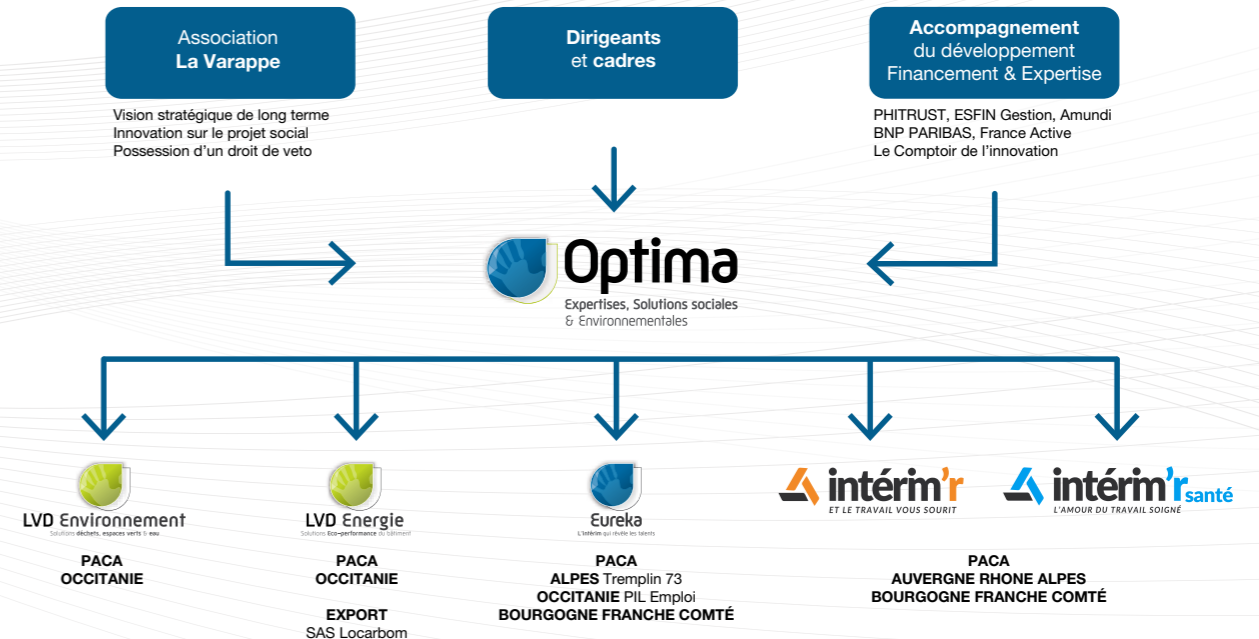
Association
**La Varappe**

Vision stratégique de long terme
Innovation sur le projet social
Possession d'un droit de veto

**Dirigeants**
et **cadres**

**Accompagnement**
du développement
Financement & Expertise

PHITRUST, ESFIN Gestion, Amundi
BNP PARIBAS, France Active
Le Comptoir de l'innovation

Optima
Expertises, Solutions sociales
& Environnementales

LVD Environnement
Solutions déchets, espaces verts & eau

PACA
OCCITANIE

LVD Energie
Solutions Eco-performance du bâtiment

PACA
OCCITANIE

EXPORT
SAS Locarbom

Eureka
L'intérim qui révèle les talents

PACA
ALPES Tremplin 73
OCCITANIE PIL Emploi
BOURGOGNE FRANCHE COMTÉ

intérim'r
ET LE TRAVAIL VOUS SOURIT

intérim'r santé
L'AMOUR DU TRAVAIL SOIGNÉ

PACA
AUVERGNE RHONE ALPES
BOURGOGNE FRANCHE COMTÉ